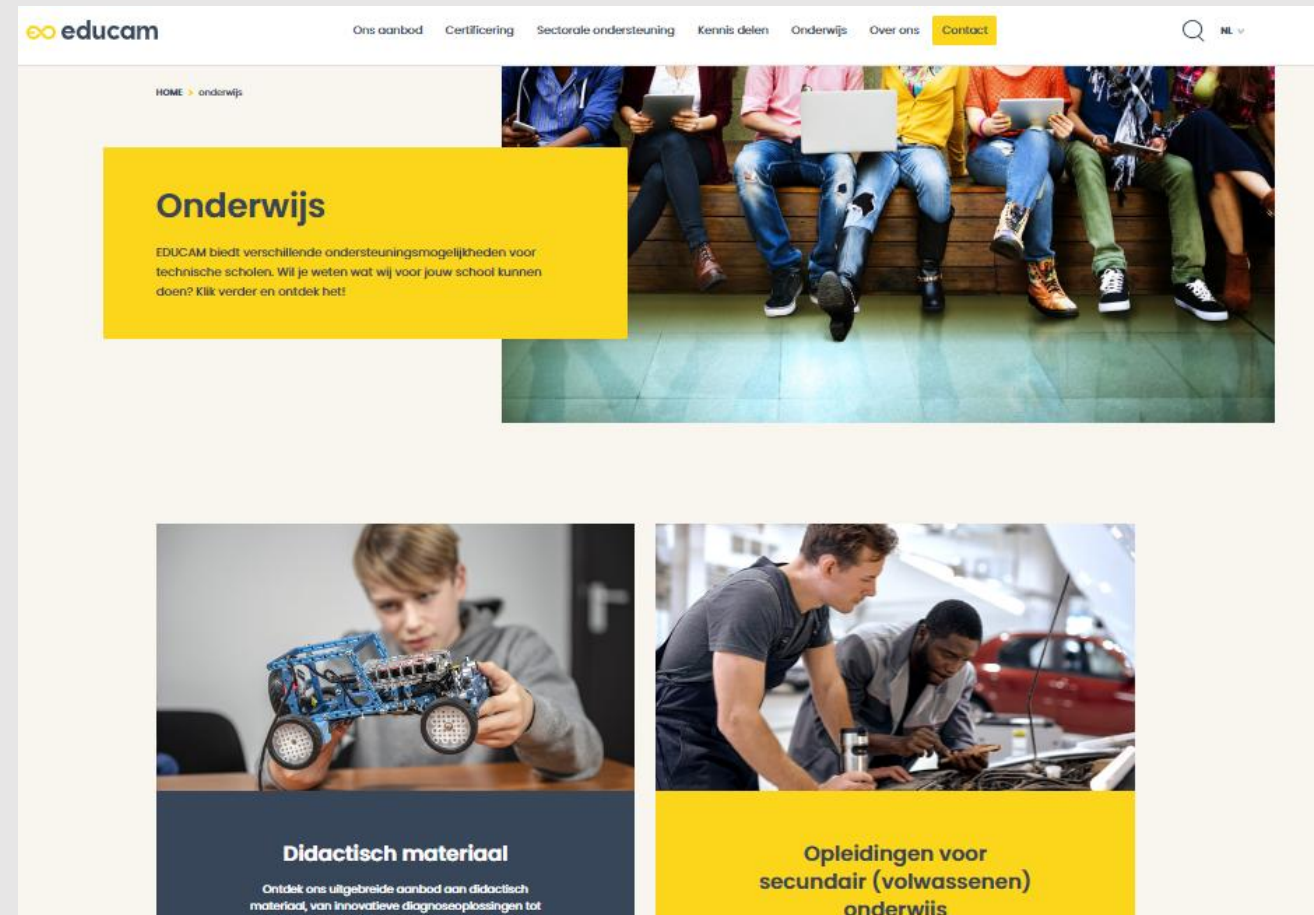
educam

Ons aanbod Certificering Sectorale ondersteuning Kennis delen Onderwijs Over ons Contact

NL

HOME > onderwijs

Onderwijs

EDUCAM biedt verschillende ondersteuningsmogelijkheden voor technische scholen. Wil je weten wat wij voor jouw school kunnen doen? Klik verder en ontdek het!

Didactisch materiaal

Ontdek ons uitgebreide aanbod aan didactisch materiaal, van innovatieve diagnoseoplossingen tot

Opleidingen voor secundair (volwassenen) onderwijs